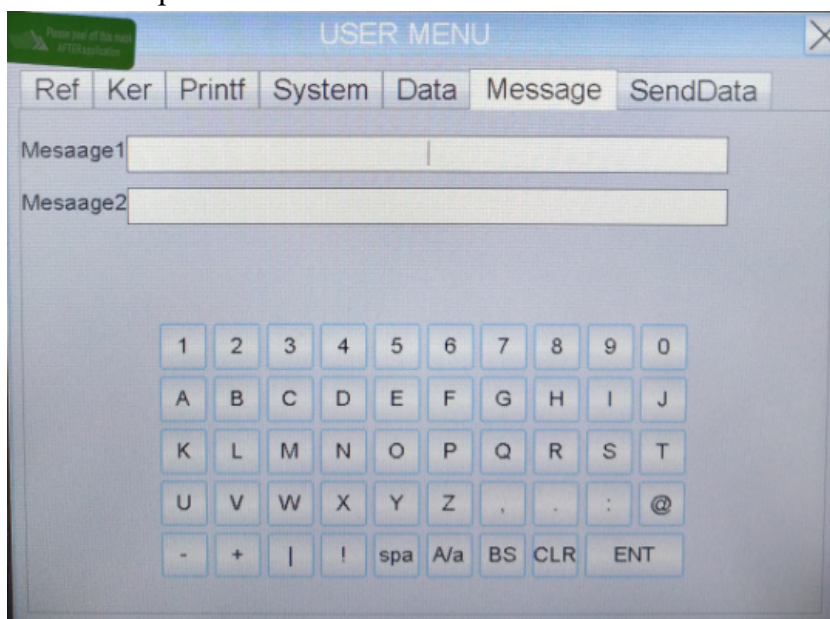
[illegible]

USER MENU

Ref | Ker | Printf | System | Data | Message | SendData

Mesaage1

Mesaage2

| 1 | 2 | 3 | 4 | 5 | 6 | 7 | 8 | 9 | 0 |
|---|---|---|---|---|---|---|---|---|---|
| A | B | C | D | E | F | G | H | I | J |
| K | L | M | N | O | P | Q | R | S | T |
| U | V | W | X | Y | Z | , | . | : | @ |
| - | + | \| | ! | spa | A/a | BS | CLR | ENT | |